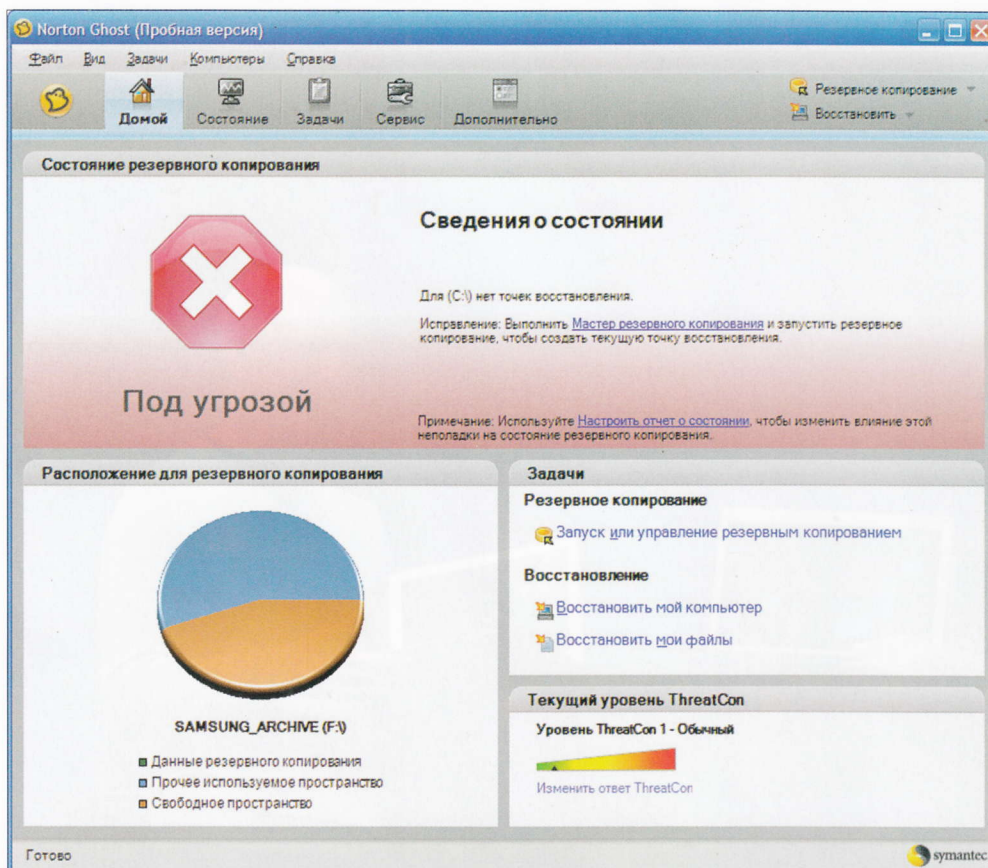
Norton Ghost (Пробная версия)

Файл Вид Задачи Компьютеры Справка

Домой Состояние Задачи Сервис Дополнительно

Резервное копирование
Восстановить

Состояние резервного копирования

Сведения о состоянии

Для (C:\) нет точек восстановления.

Исправление: Выполнить Мастер резервного копирования и запустить резервное копирование, чтобы создать текущую точку восстановления.

Под угрозой

Примечание: Используйте Настроить отчет о состоянии, чтобы изменить влияние этой неполадки на состояние резервного копирования.

Расположение для резервного копирования

SAMSUNG_ARCHIVE (F:\)

Данные резервного копирования
Прочее используемое пространство
Свободное пространство

Задачи

Резервное копирование

Запуск или управление резервным копированием

Восстановление

Восстановить мой компьютер

Восстановить мои файлы

Текущий уровень ThreatCon

Уровень ThreatCon 1 - Обычный

Изменить ответ ThreatCon

Готово

symantec